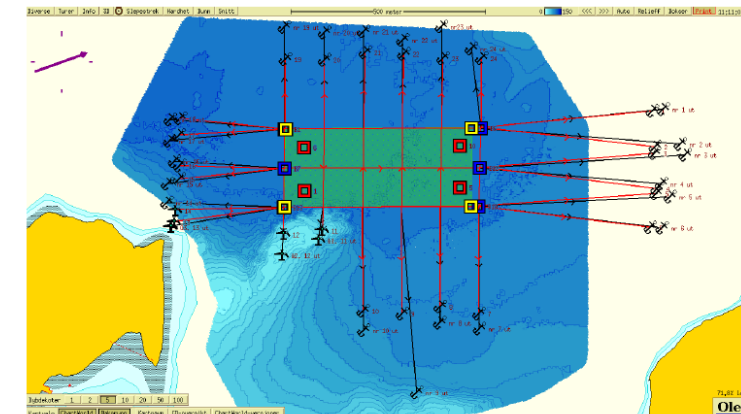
Diverse | Turer | Info | 3D | Slepestrek | Merket | Bunn | Snitt

500 meter

0 | 150 | <<< | >>> | Auto | Relieff | Bokser | Print | 11:11

nr 18 ut | nr 21 ut | nr 20 ut | nr 23 ut | nr 24 ut

nr 1 ut | nr 2 ut | nr 3 ut | nr 4 ut | nr 5 ut | nr 6 ut

nr 13 ut | nr 12 ut | nr 11 ut | nr 10 | nr 9 ut | nr 8 ut | nr 7 ut

Dybdekoter | 1 | 2 | 5 | 10 | 20 | 50 | 100

Kartvalg | Ole